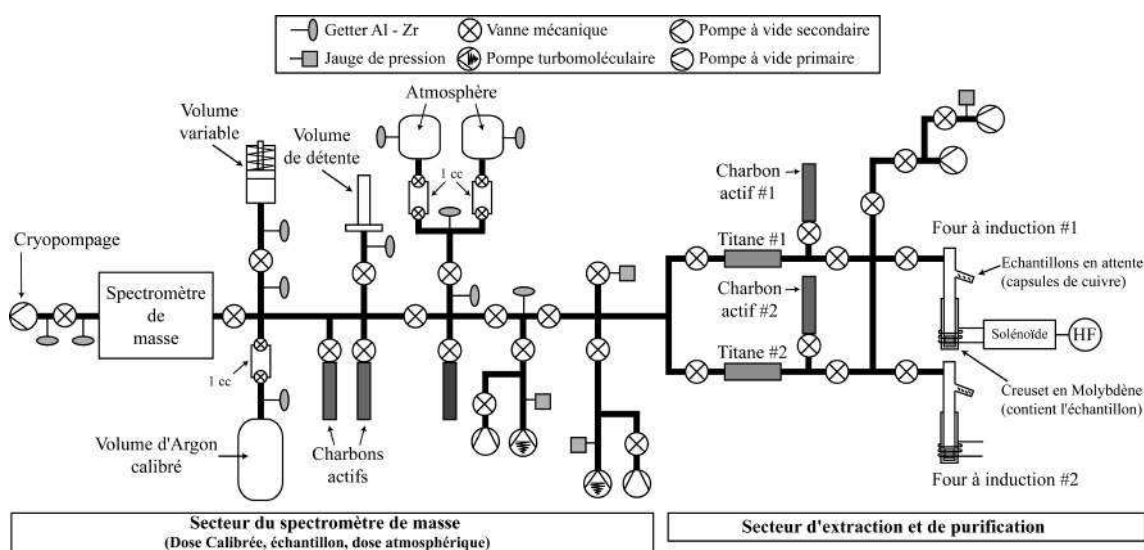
Getter Al - Zr
Vanne mécanique
Pompe à vide secondaire
Jauge de pression
Pompe turbomoléculaire
Pompe à vide primaire

Volume variable
Volume de détente
Atmosphère
1 cc
Charbon actif #1
Cryopompage
Spectromètre de masse
Titane #1
Four à induction #1
Echantillons en attente (capsules de cuivre)
Charbon actif #2
Solénoïde
HF
Titane #2
Creuset en Molybdène (contient l'échantillon)
1 cc
Volume d'Argon calibré
Charbons actifs
Four à induction #2

Secteur du spectromètre de masse
(Dose Calibrée, échantillon, dose atmosphérique)

Secteur d'extraction et de purification